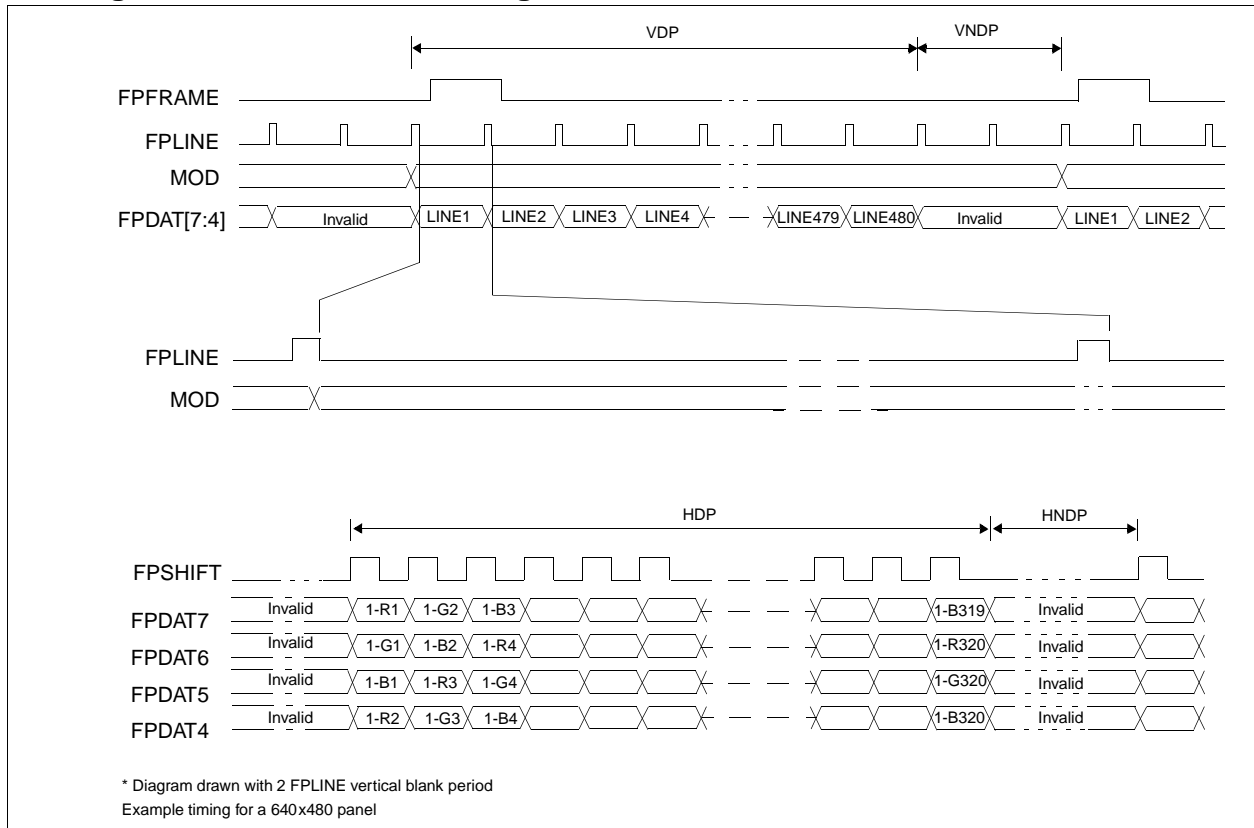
VDP
VNDP
FPFRAME
FPLINE
MOD
FPDAT[7:4]
Invalid
LINE1
LINE2
LINE3
LINE4
LINE479
LINE480
Invalid
LINE1
LINE2

FPLINE
MOD

HDP
HNDP
FPSHIFT
FPDAT7
Invalid
1-R1
1-G2
1-B3
1-B319
Invalid
FPDAT6
Invalid
1-G1
1-B2
1-R4
1-R320
Invalid
FPDAT5
Invalid
1-B1
1-R3
1-G4
1-G320
Invalid
FPDAT4
Invalid
1-R2
1-G3
1-B4
1-B320
Invalid

* Diagram drawn with 2 FPLINE vertical blank period
Example timing for a 640x480 panel